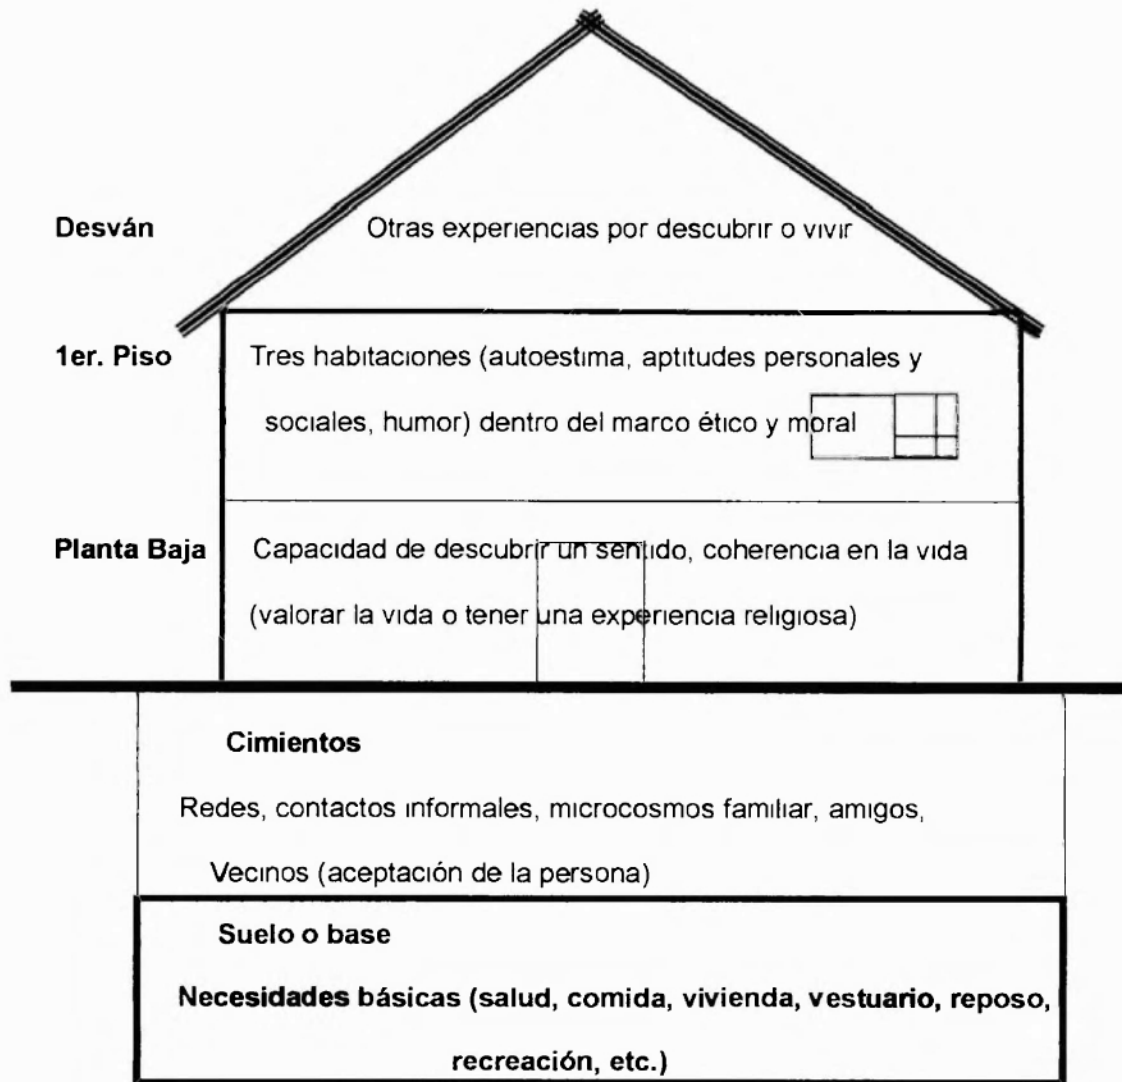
Desván
Otras experiencias por descubrir o vivir

1er. Piso
Tres habitaciones (autoestima, aptitudes personales y sociales, humor) dentro del marco ético y moral

Planta Baja
Capacidad de descubrir un sentido, coherencia en la vida (valorar la vida o tener una experiencia religiosa)

Cimientos
Redes, contactos informales, microcosmos familiar, amigos, Vecinos (aceptación de la persona)

Suelo o base
Necesidades básicas (salud, comida, vivienda, vestuario, reposo, recreación, etc.)